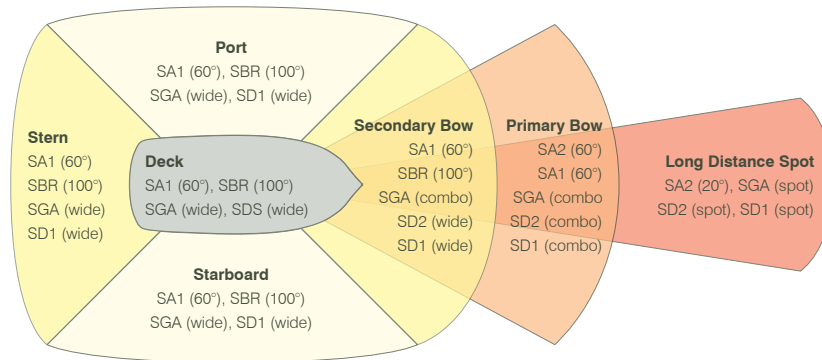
Port
SA1 (60°), SBR (100°)
SGA (wide), SD1 (wide)

Stern
SA1 (60°)
SBR (100°)
SGA (wide)
SD1 (wide)

Deck
SA1 (60°), SBR (100°)
SGA (wide), SDS (wide)

Starboard
SA1 (60°), SBR (100°)
SGA (wide), SD1 (wide)

Secondary Bow
SA1 (60°)
SBR (100°)
SGA (combo)
SD2 (wide)
SD1 (wide)

Primary Bow
SA2 (60°)
SA1 (60°)
SGA (combo
SD2 (combo)
SD1 (combo)

Long Distance Spot
SA2 (20°), SGA (spot)
SD2 (spot), SD1 (spot)